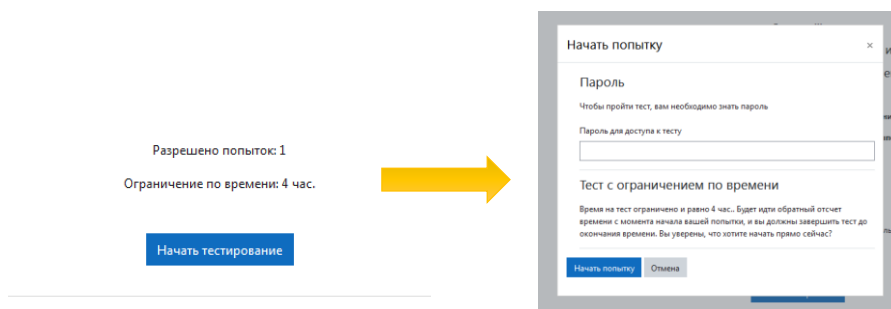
Разрешено попыток: 1

Ограничение по времени: 4 час.

Начать тестирование

Начать попытку ×

Пароль

Чтобы пройти тест, вам необходимо знать пароль

Пароль для доступа к тесту

Тест с ограничением по времени

Время на тест ограничено и равно 4 час.. Будет идти обратный отсчет времени с момента начала вашей попытки, и вы должны завершить тест до окончания времени. Вы уверены, что хотите начать прямо сейчас?

Начать попытку Отмена